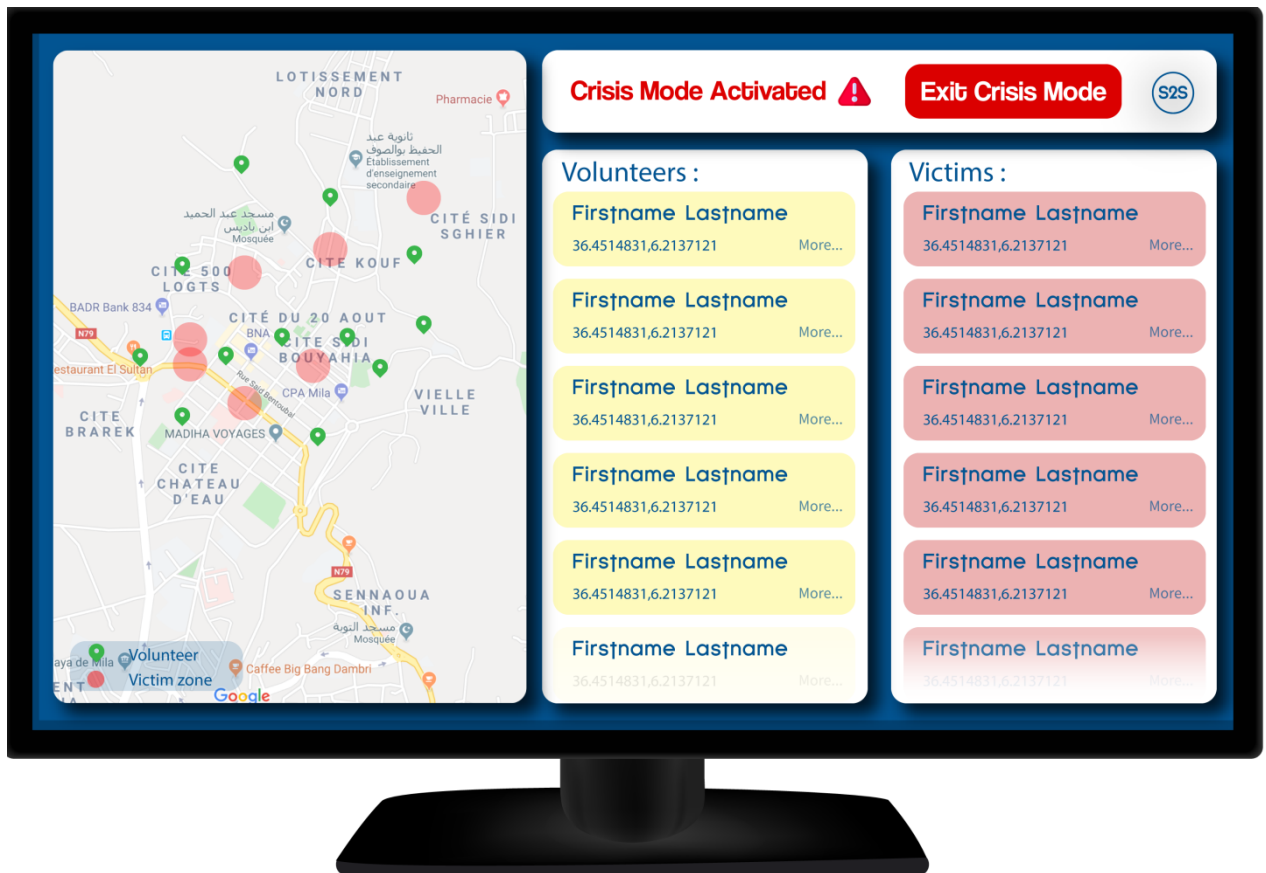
LOTISSEMENT NORD

Pharmacie

ثانوية عبد الحفيظ بوالصوف
Établissement d'enseignement secondaire

مسجد عبد الحميد ابن باديس
Mosquée

CITÉ SIDI SGHIER

CITE 500 LOGTS

CITE KOUF

BADR Bank 834

CITÉ DU 20 AOUT

N79

BNA

CITE SIDI BOUYAHIA

estaurant El Sultan

Rue Said Bentouba

CPA Mila

VIELLE VILLE

CITE BRAREK

MADIHA VOYAGES

CITE CHATEAU D'EAU

N79

SENNAOUA INF.

مسجد التوبة
Mosquée

aya de Mila

Caffee Big Bang Dambri

Volunteer
Victim zone

Google

Crisis Mode Activated

Exit Crisis Mode

S2S

Volunteers :

Firstname Lastname
36.4514831,6.2137121 More...

Firstname Lastname
36.4514831,6.2137121 More...

Firstname Lastname
36.4514831,6.2137121 More...

Firstname Lastname
36.4514831,6.2137121 More...

Firstname Lastname
36.4514831,6.2137121 More...

Firstname Lastname
36.4514831,6.2137121 More...

Victims :

Firstname Lastname
36.4514831,6.2137121 More...

Firstname Lastname
36.4514831,6.2137121 More...

Firstname Lastname
36.4514831,6.2137121 More...

Firstname Lastname
36.4514831,6.2137121 More...

Firstname Lastname
36.4514831,6.2137121 More...

Firstname Lastname
36.4514831,6.2137121 More...